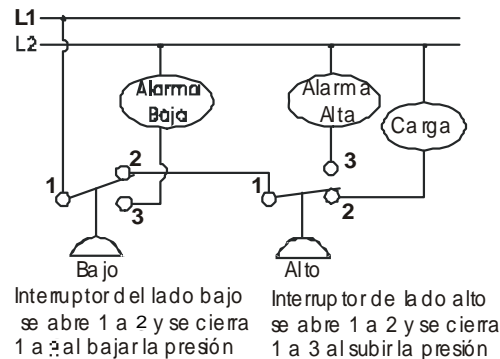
L1
L2
Alarma Baja
Alarma Alta
Carga
1
2
3
1
3
2
Bajo
Alto
Interruptor del lado bajo se abre 1 a 2 y se cierra 1 a 3 al bajar la presión

Interruptor de lado alto se abre 1 a 2 y se cierra 1 a 3 al subir la presión